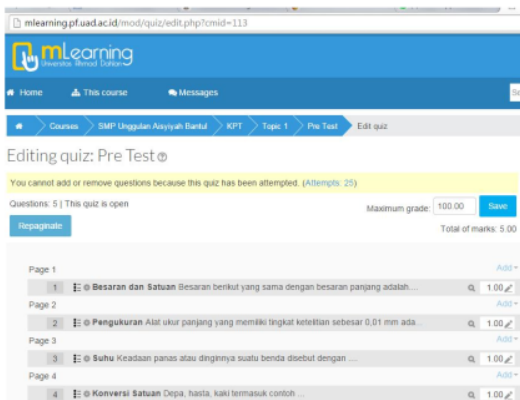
mlearning.pf.uad.ac.id/mod/quiz/edit.php?cmid=113

mLearning
Universitas Ahmad Dahlan

Home   This course   Messages

Courses > SMP Unggulan Aisyiyah Bantul > KPT > Topic 1 > Pre Test > Edit quiz

Editing quiz: Pre Test

You cannot add or remove questions because this quiz has been attempted. (Attempts: 25)

Questions: 5 | This quiz is open

Maximum grade: 100.00 Save

Repaginate

Total of marks: 5.00

Page 1
Add
1 Besaran dan Satuan Besaran berikut yang sama dengan besaran panjang adalah.... 1.00

Page 2
Add
2 Pengukuran Alat ukur panjang yang memiliki tingkat ketelitian sebesar 0,01 mm ada... 1.00

Page 3
Add
3 Suhu Keadaan panas atau dinginnya suatu benda disebut dengan .... 1.00

Page 4
Add
4 Konversi Satuan Depa, hasta, kaki termasuk contoh .... 1.00